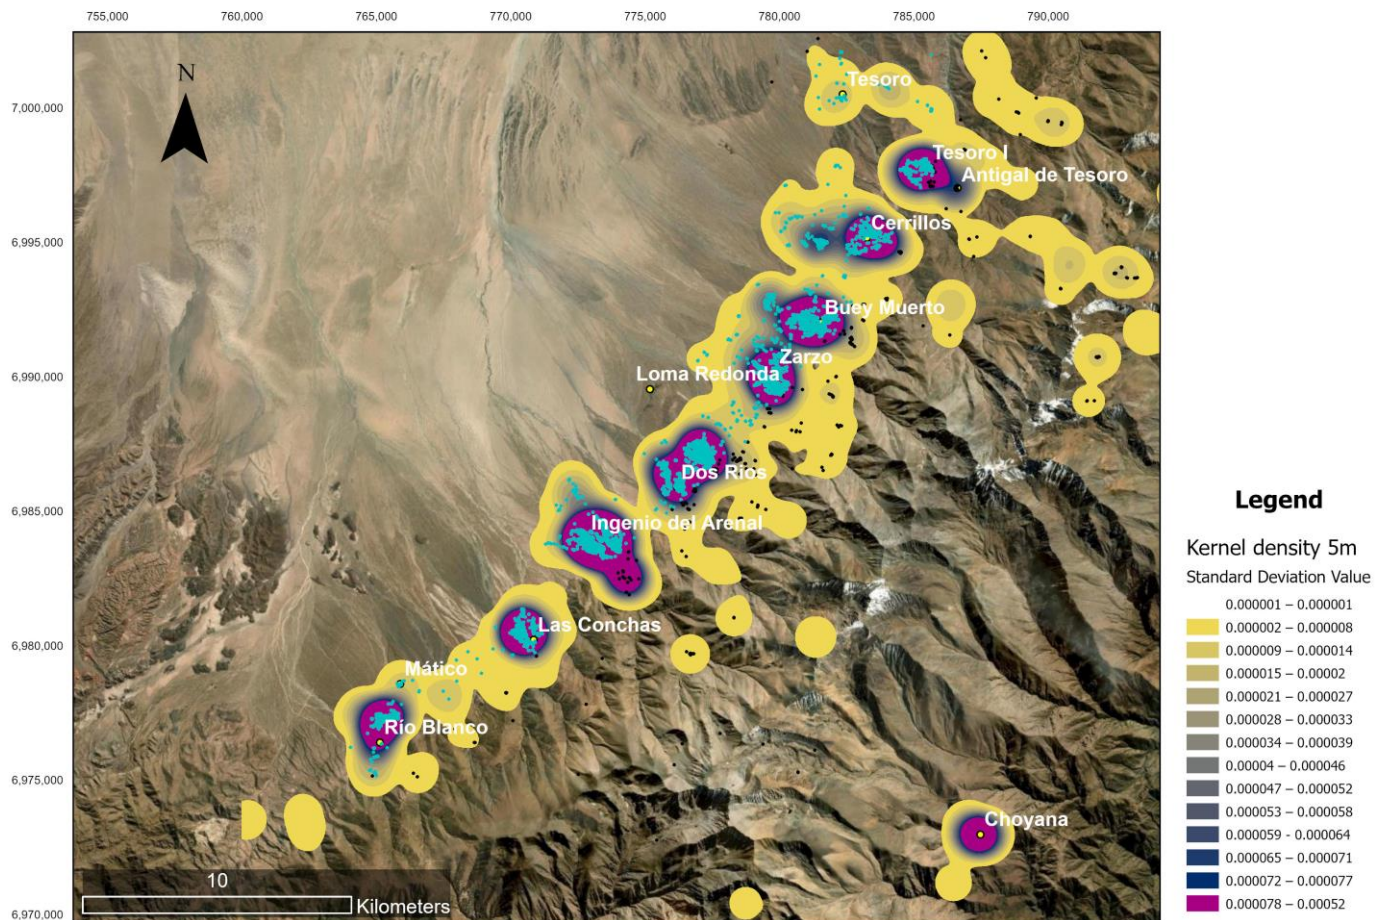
755,000 760,000 765,000 770,000 775,000 780,000 785,000 790,000

7,000,000
6,995,000
6,990,000
6,985,000
6,980,000
6,975,000
6,970,000

N

Tesoro
Tesoro I
Antigal de Tesoro
Cerrillos
Buey Muerto
Zarzo
Loma Redonda
Dos Rios
Ingenio del Arenal
Las Conchas
Mático
Río Blanco
Choyana

10
Kilometers

Legend

Kernel density 5m
Standard Deviation Value
0.000001 – 0.000001
0.000002 – 0.000008
0.000009 – 0.000014
0.000015 – 0.00002
0.000021 – 0.000027
0.000028 – 0.000033
0.000034 – 0.000039
0.00004 – 0.000046
0.000047 – 0.000052
0.000053 – 0.000058
0.000059 - 0.000064
0.000065 – 0.000071
0.000072 – 0.000077
0.000078 – 0.00052